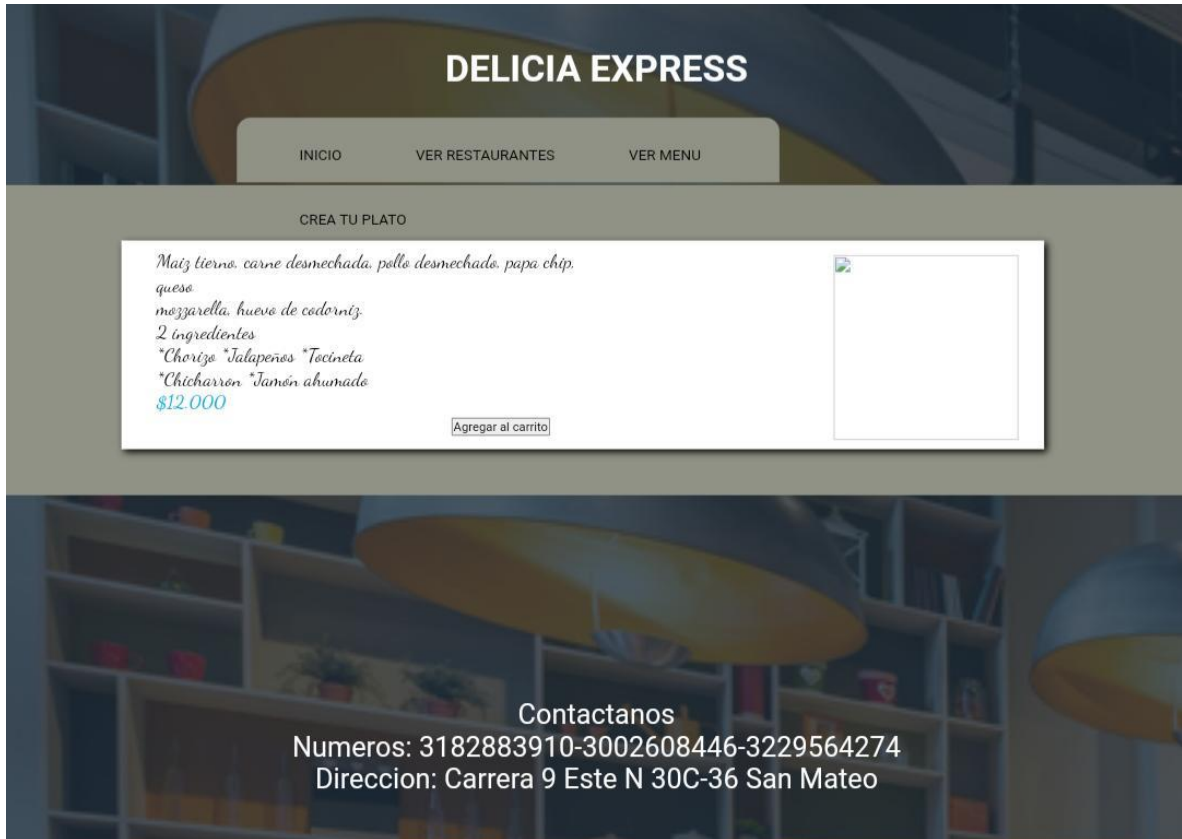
DELICIA EXPRESS

INICIO VER RESTAURANTES VER MENU

CREA TU PLATO

Maiz tierno. carne desmechada, pollo desmechado, papa chip, queso
mozzarella, huevo de codorniz.
2 ingredientes
*Chorizo *Jalapeños *Tocineta
*Chicharron *Jamón ahumado
$12.000

Agregar al carrito

Contactanos
Numeros: 3182883910-3002608446-3229564274
Direccion: Carrera 9 Este N 30C-36 San Mateo